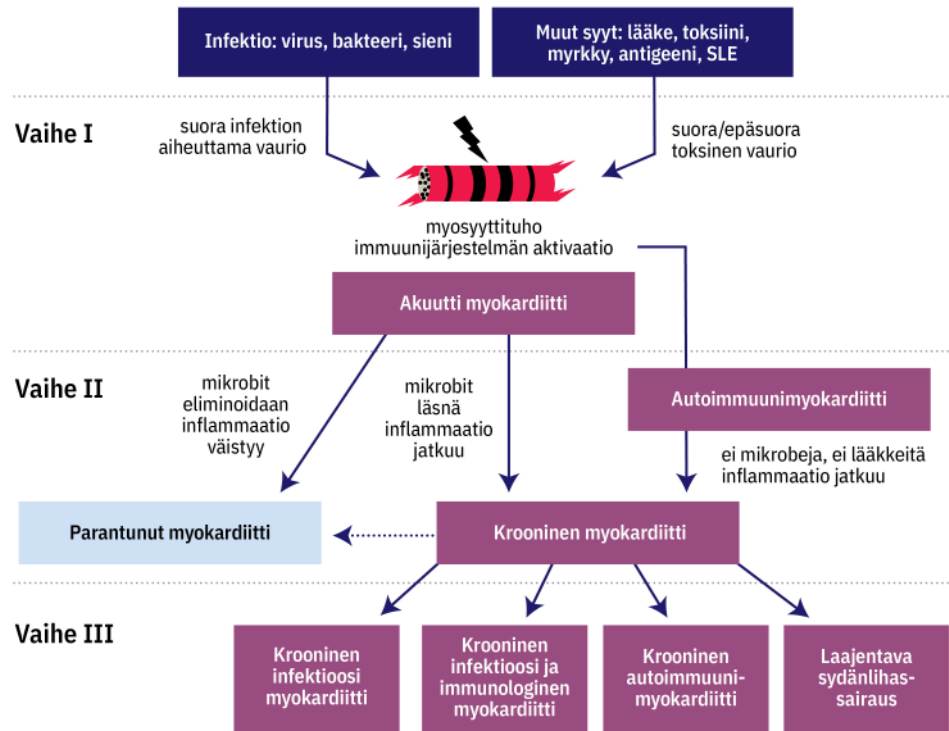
Infektio: virus, bakteeri, sieni

Muut syyt: lääke, toksiini, myrkky, antigeeni, SLE

Vaihe I

suora infektion aiheuttama vaurio

suora/epäsuora toksinen vaurio

myosyyttituho
immuunijärjestelmän aktivaatio

Akuutti myokardiitti

Vaihe II

mikrobit eliminoidaan inflammaatio väistyy

mikrobit läsnä inflammaatio jatkuu

Autoimmuunimyokardiitti

ei mikrobeja, ei lääkkeitä inflammaatio jatkuu

Parantunut myokardiitti

Krooninen myokardiitti

Vaihe III

Krooninen infektioosi myokardiitti

Krooninen infektioosi ja immunologinen myokardiitti

Krooninen autoimmuuni-myokardiitti

Laajentava sydänlihas-sairaus